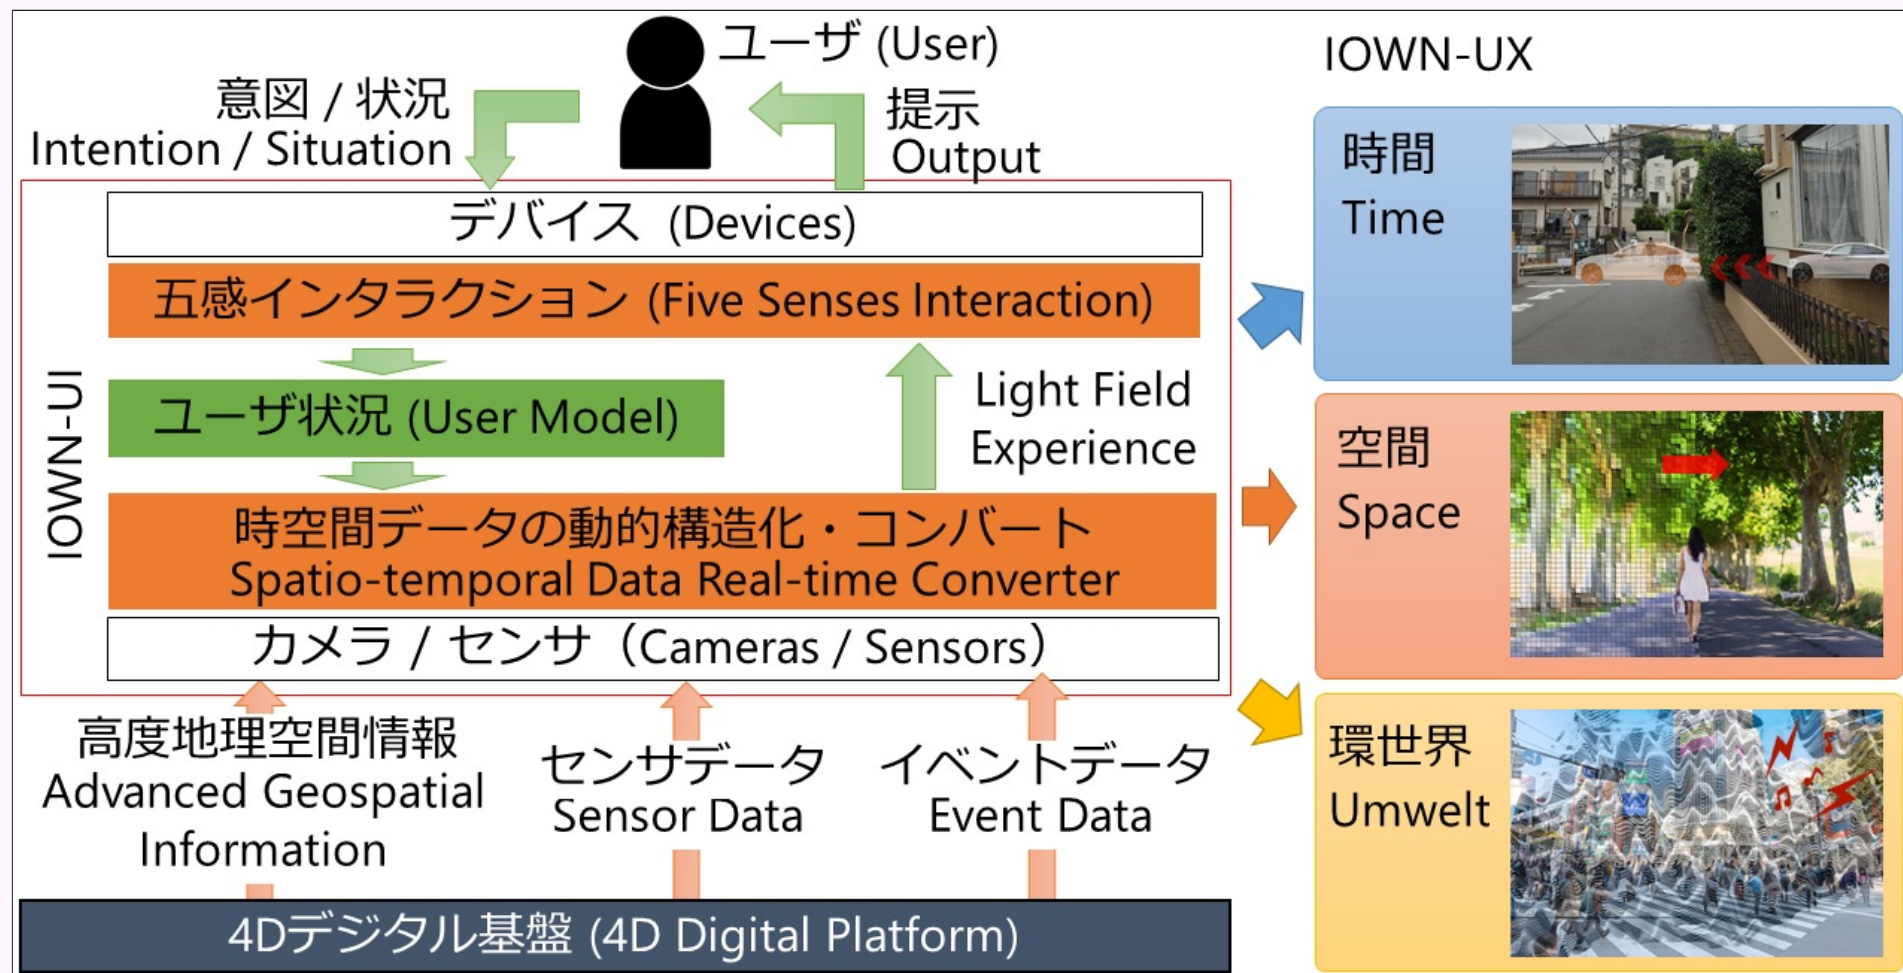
ユーザ (User)

意図 / 状況
Intention / Situation

提示
Output

IOWN-UX

IOWN-UI

デバイス (Devices)

五感インタラクション (Five Senses Interaction)

ユーザ状況 (User Model)

Light Field Experience

時空間データの動的構造化・コンバート
Spatio-temporal Data Real-time Converter

カメラ / センサ（Cameras / Sensors）

高度地理空間情報
Advanced Geospatial Information

センサデータ
Sensor Data

イベントデータ
Event Data

4Dデジタル基盤 (4D Digital Platform)

時間
Time

空間
Space

環世界
Umwelt